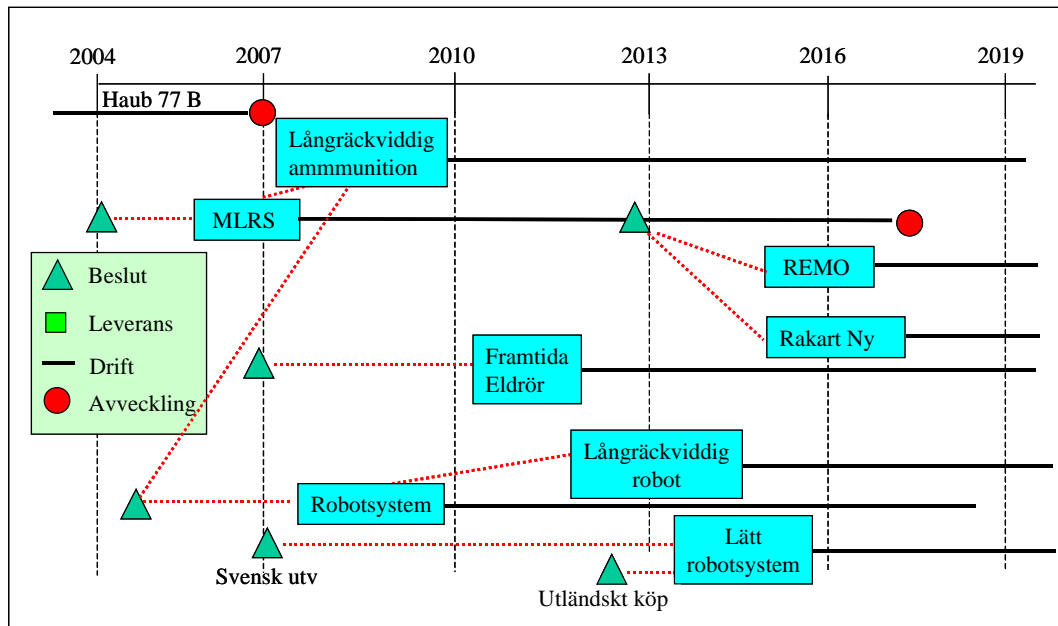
2004
2007
2010
2013
2016
2019

Haub 77 B

Långräckviddig ammmunition

MLRS

REMO

Rakart Ny

Framtida Eldrör

Långräckviddig robot

Robotsystem

Lätt robotsystem

Svensk utv

Utländskt köp

Beslut
Leverans
Drift
Avveckling